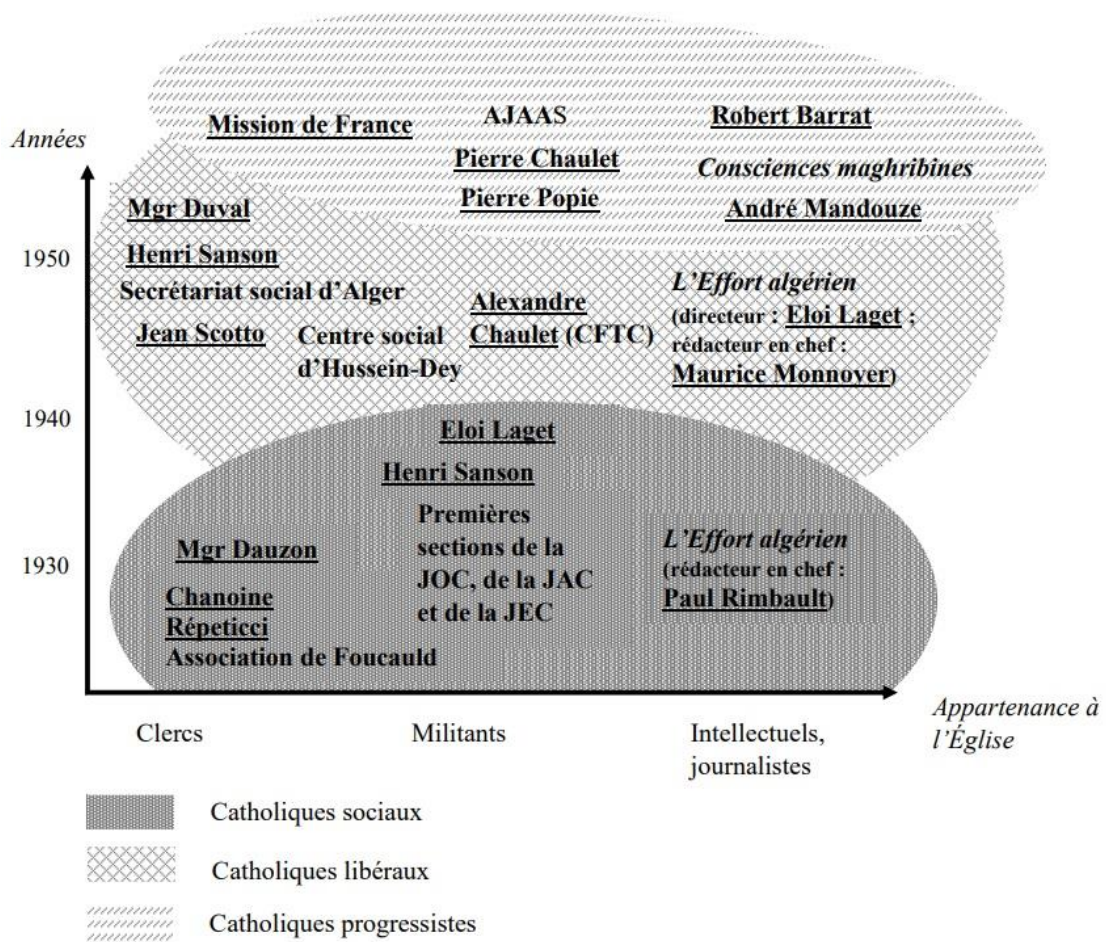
Années

Mission de France

AJAAS

Robert Barrat

Pierre Chaulet

Consciences maghribines

Pierre Popie

Mgr Duval

André Mandouze

1950

Henri Sanson

Secrétariat social d'Alger

Jean Scotto

Centre social d'Hussein-Dey

Alexandre Chaulet (CFTC)

L'Effort algérien (directeur : Eloi Laget ; rédacteur en chef : Maurice Monnoyer)

1940

Eloi Laget

Henri Sanson

Premières sections de la JOC, de la JAC et de la JEC

1930

Mgr Dauzon

Chanoine Répeticci

Association de Foucauld

L'Effort algérien (rédacteur en chef : Paul Rimbault)

Clercs

Militants

Intellectuels, journalistes

Appartenance à l'Église

Catholiques sociaux

Catholiques libéraux

Catholiques progressistes